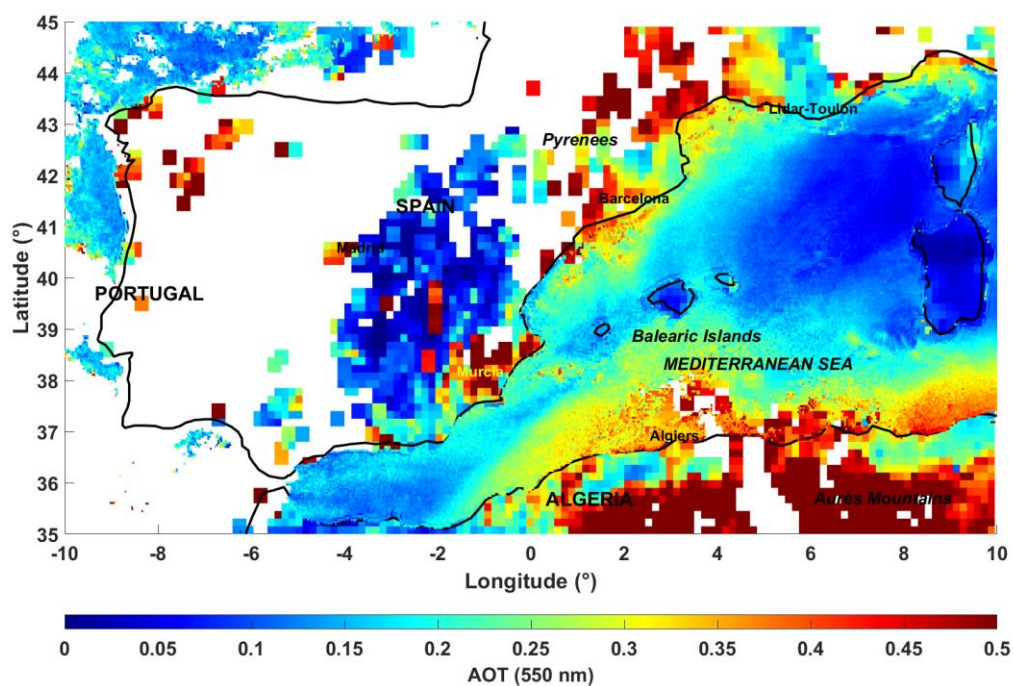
45
44
43
42
41
40
39
38
37
36
35
Latitude (°)
Lidar-Toulon
Pyrenees
Barcelona
SPAIN
Madrid
PORTUGAL
Balearic Islands
MEDITERRANEAN SEA
Murcia
Algiers
ALGERIA
Aurès Mountains
-10
-8
-6
-4
-2
0
2
4
6
8
10
Longitude (°)
0
0.05
0.1
0.15
0.2
0.25
0.3
0.35
0.4
0.45
0.5
AOT (550 nm)